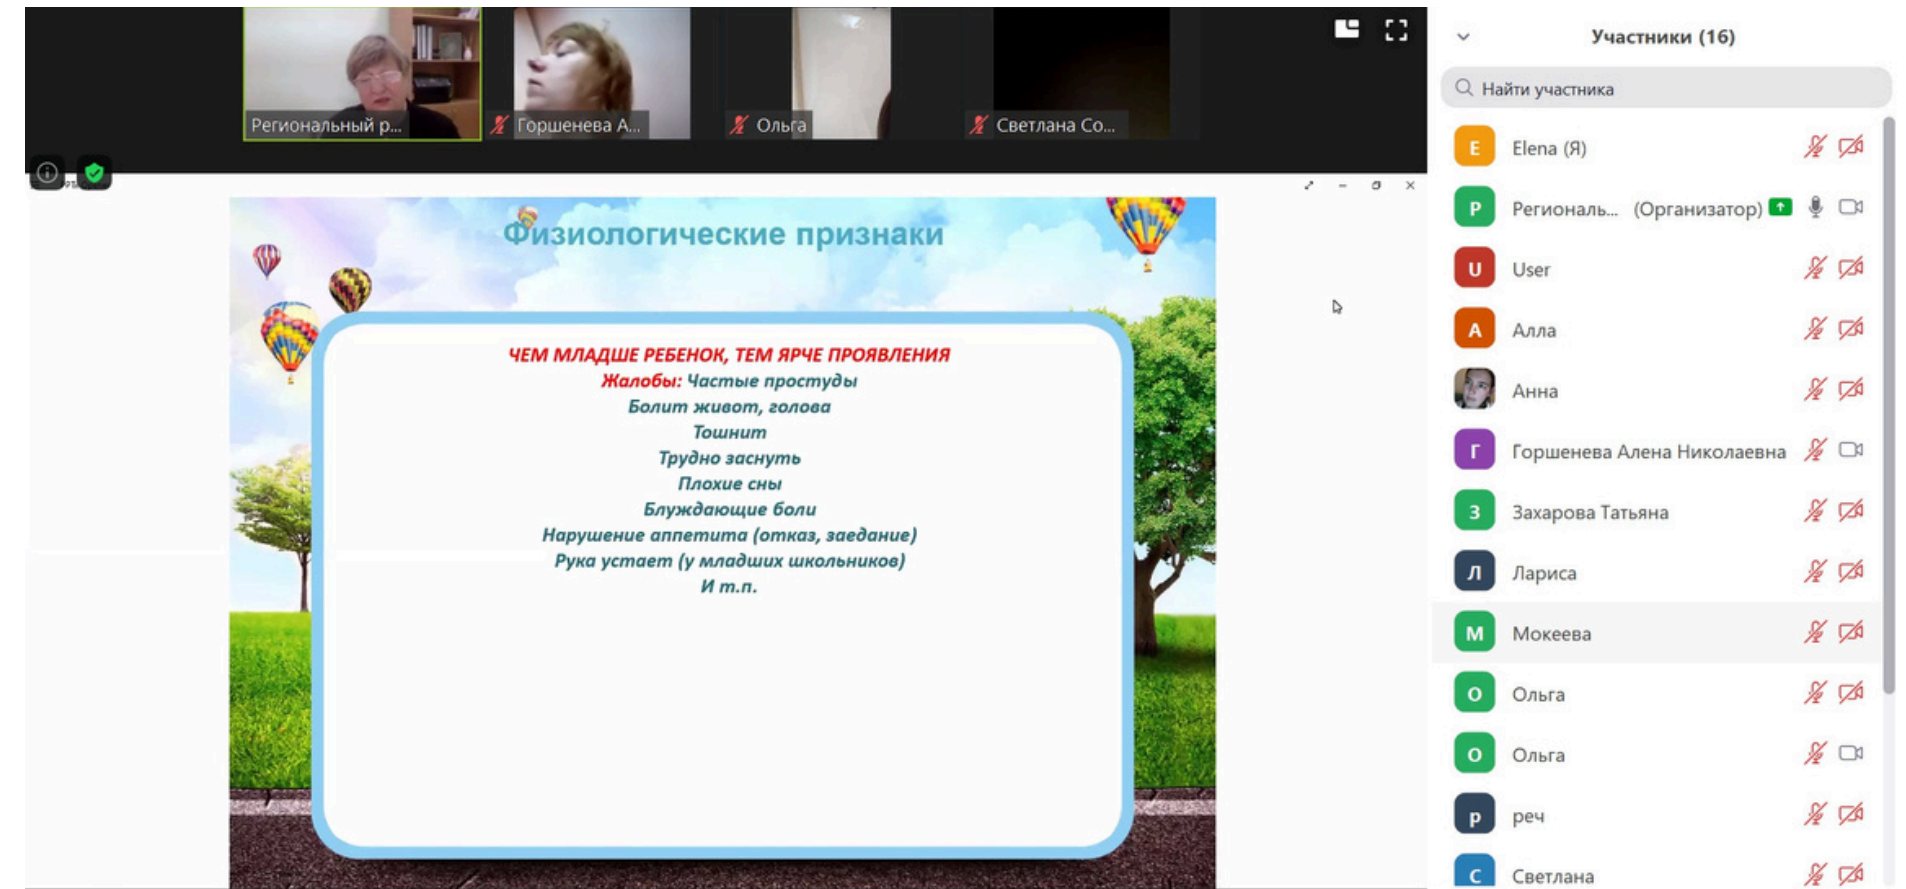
Региональный р...
Горшенева А...
Ольга
Светлана Со...

Физиологические признаки

ЧЕМ МЛАДШЕ РЕБЕНОК, ТЕМ ЯРЧЕ ПРОЯВЛЕНИЯ
Жалобы: Частые простуды
Болит живот, голова
Тошнит
Трудно заснуть
Плохие сны
Блуждающие боли
Нарушение аппетита (отказ, заедание)
Рука устает (у младших школьников)
И т.п.

Участники (16)
Найти участника
E Elena (Я)
Р Региональ... (Организатор)
U User
А Алла
Анна
Г Горшенева Алена Николаевна
З Захарова Татьяна
Л Лариса
М Мокеева
О Ольга
О Ольга
р реч
С Светлана